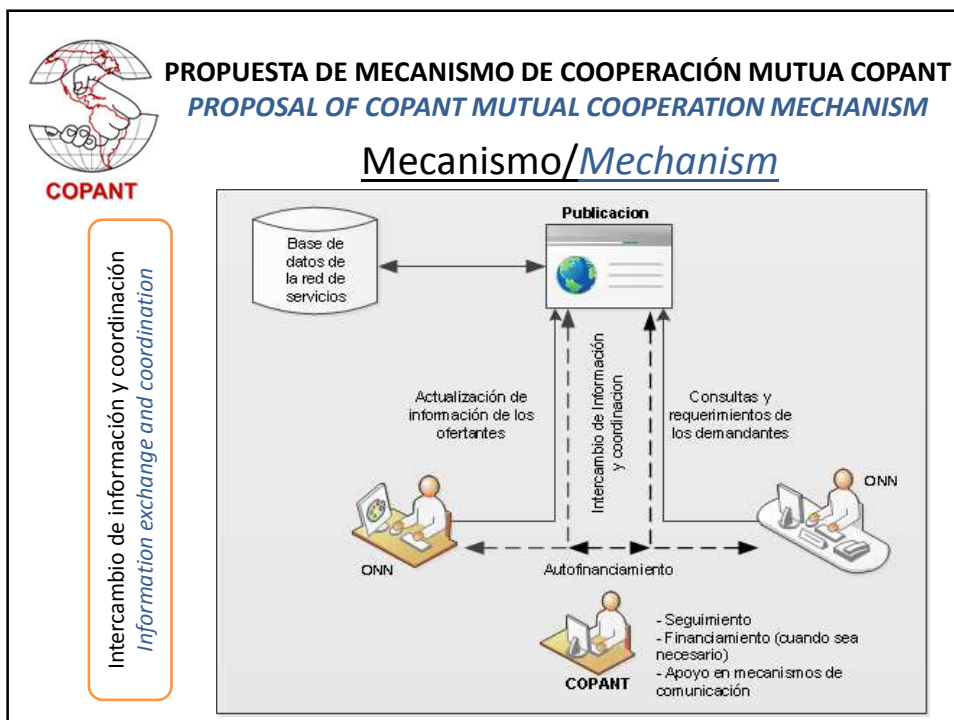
COPANT

PROPUESTA DE MECANISMO DE COOPERACIÓN MUTUA COPANT
PROPOSAL OF COPANT MUTUAL COOPERATION MECHANISM

Mecanismo/Mechanism

Intercambio de información y coordinación
Information exchange and coordination

Base de datos de la red de servicios

Publicacion

Actualización de información de los ofertantes

Intercambio de Información y coordinacion

Consultas y requerimientos de los demandantes

ONN

ONN

Autofinanciamiento

- Seguimiento
- Financiamiento (cuando sea necesario)
- Apoyo en mecanismos de comunicación

COPANT